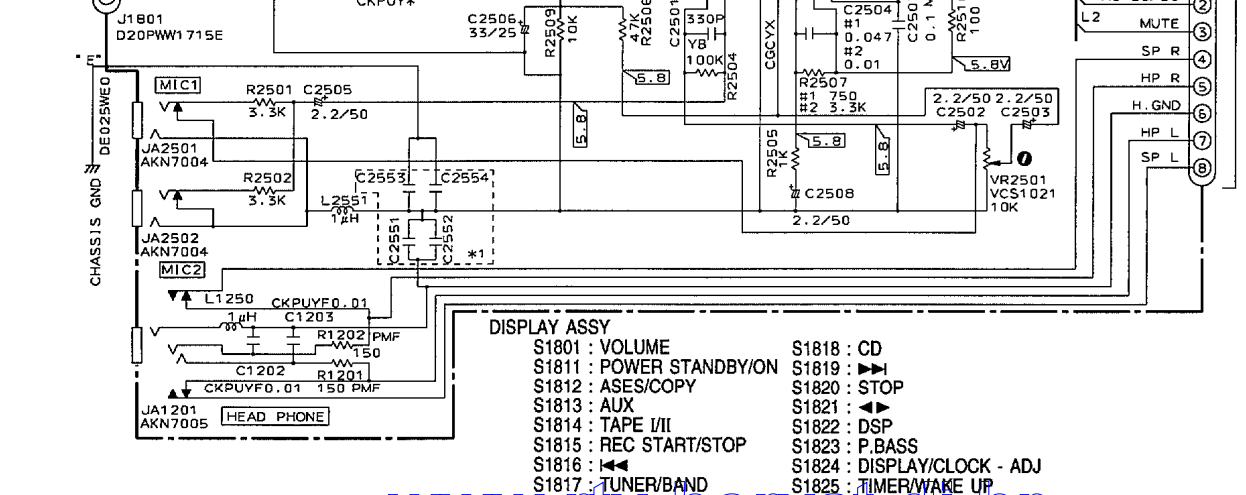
CKPUY*
J1801
D20PWW1715E
C2506
33/25
R2509
10K
47K
R2506
C2501
330P
YB
100K
R2504
5.8
CGCYX
C2504
#1
0.047
#2
0.01
C250
0.1
R251
100
5.8V
R2507
#1 750
#2 3.3K
L2
MUTE
SP R
HP R
H.GND
HP L
SP L
②
③
④
⑤
⑥
⑦
⑧
DE025WE0
CHASSIS GND
MIC1
R2501
3.3K
C2505
2.2/50
5.8
JA2501
AKN7004
R2502
3.3K
C2553
C2554
L2551
1μH
C2551
C2552
*1
JA2502
AKN7004
MIC2
R2505
1K
5.8
5.8
C2508
2.2/50
2.2/50
C2502
2.2/50
C2503
VR2501
VCS1021
10K
L1250
CKPUYF0.01
1μH
C1203
R1202
PMF
150
C1202
R1201
CKPUYF0.01
150 PMF
JA1201
AKN7005
HEAD PHONE
DISPLAY ASSY
S1801 : VOLUME
S1811 : POWER STANDBY/ON
S1812 : ASES/COPY
S1813 : AUX
S1814 : TAPE I/II
S1815 : REC START/STOP
S1816 : ⏮
S1817 : TUNER/BAND
S1818 : CD
S1819 : ⏭
S1820 : STOP
S1821 : ◀▶
S1822 : DSP
S1823 : P.BASS
S1824 : DISPLAY/CLOCK - ADJ
S1825 : TIMER/WAKE UP